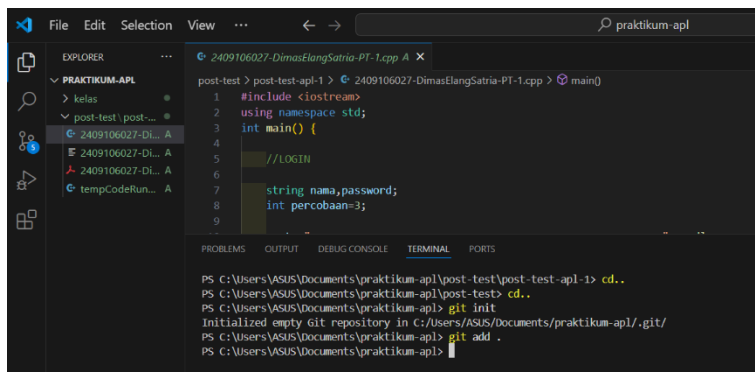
File Edit Selection View ···

praktikum-apl

EXPLORER ···

PRAKTIKUM-APL
> kelas
post-test\post-...
2409106027-Di... A
2409106027-Di... A
2409106027-Di... A
tempCodeRun... A

2409106027-DimasElangSatria-PT-1.cpp ×

post-test > post-test-apl-1 > 2409106027-DimasElangSatria-PT-1.cpp > main()

1 #include <iostream>
2 using namespace std;
3 int main() {
4
5 //LOGIN
6
7 string nama,password;
8 int percobaan=3;
9

PROBLEMS OUTPUT DEBUG CONSOLE TERMINAL PORTS

PS C:\Users\ASUS\Documents\praktikum-apl\post-test\post-test-apl-1> cd..
PS C:\Users\ASUS\Documents\praktikum-apl\post-test> cd..
PS C:\Users\ASUS\Documents\praktikum-apl> git init
Initialized empty Git repository in C:/Users/ASUS/Documents/praktikum-apl/.git/
PS C:\Users\ASUS\Documents\praktikum-apl> git add .
PS C:\Users\ASUS\Documents\praktikum-apl>